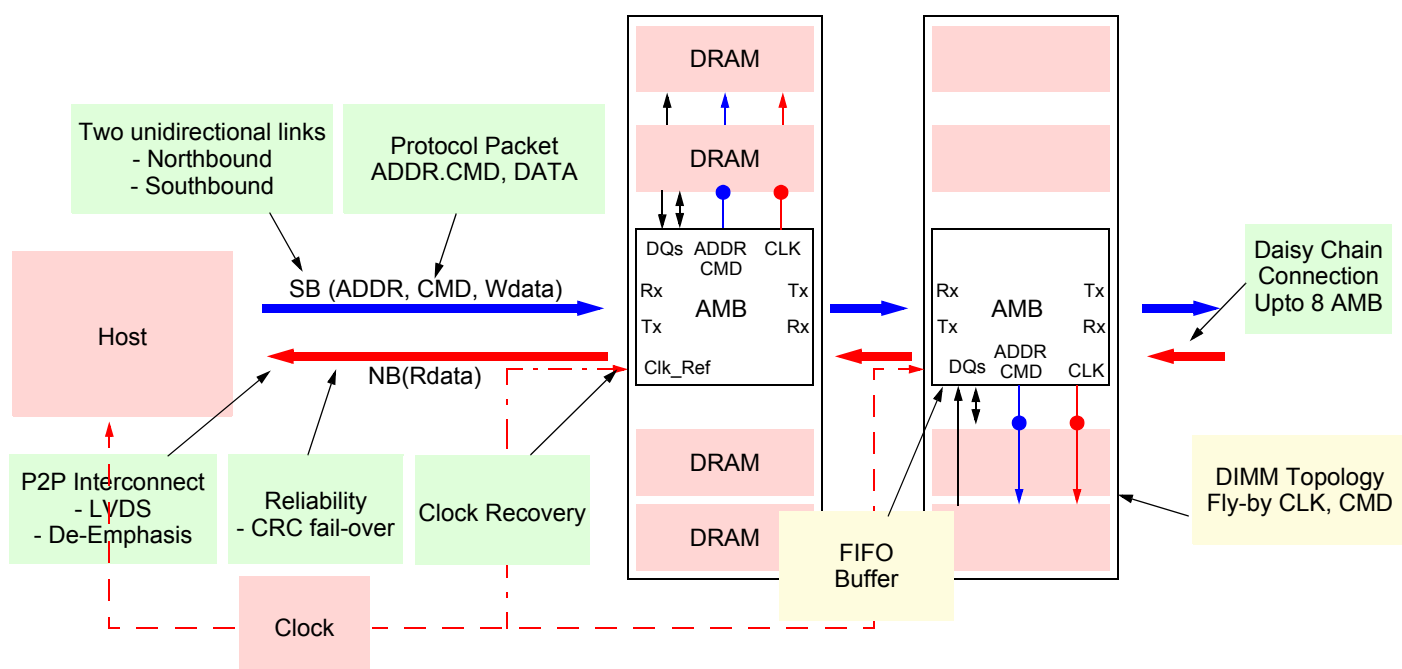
DRAM

DRAM

Two unidirectional links
- Northbound
- Southbound

Protocol Packet
ADDR.CMD, DATA

DQs ADDR CMD CLK

Rx AMB Tx

Tx Rx

Clk_Ref

Rx AMB Tx

Tx Rx

DQs ADDR CMD CLK

Daisy Chain Connection Upto 8 AMB

SB (ADDR, CMD, Wdata)

Host

NB(Rdata)

DRAM

DRAM

P2P Interconnect
- LVDS
- De-Emphasis

Reliability
- CRC fail-over

Clock Recovery

FIFO
Buffer

DIMM Topology
Fly-by CLK, CMD

Clock